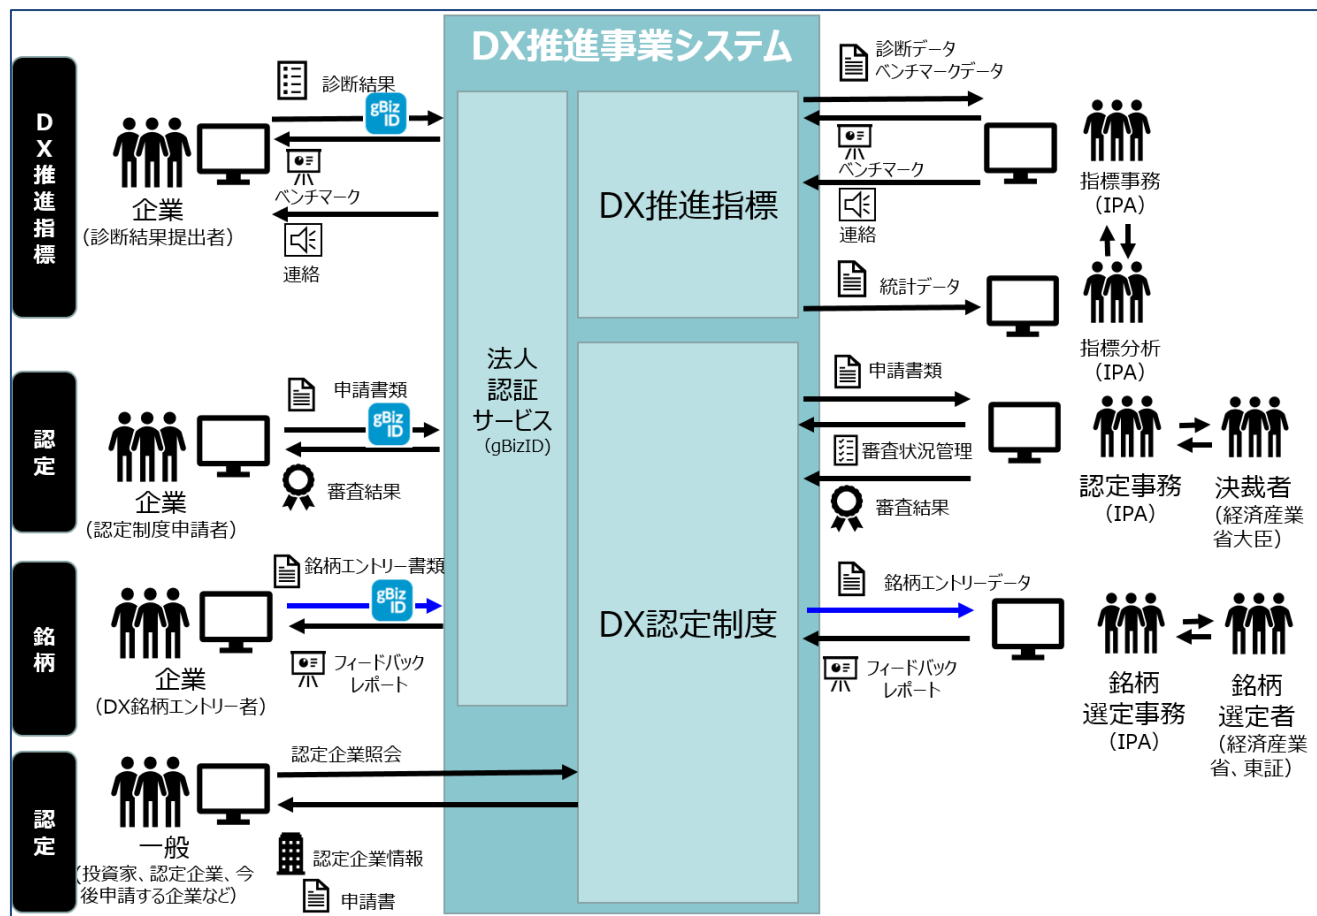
DX推進事業システム

DX推進指標

企業
（診断結果提出者）

診断結果
gBiz ID
ベンチマーク
連絡

認定

企業
（認定制度申請者）

申請書類
gBiz ID
審査結果

銘柄

企業
（DX銘柄エントリー者）

銘柄エントリー書類
gBiz ID
フィードバック
レポート

認定

一般
（投資家、認定企業、今後申請する企業など）

認定企業照会
認定企業情報
申請書

法人
認証
サービス
（gBizID）

DX推進指標

DX認定制度

診断データ
ベンチマークデータ
ベンチマーク
連絡
統計データ

指標事務
（IPA）

指標分析
（IPA）

申請書類
審査状況管理
審査結果

認定事務
（IPA）

決裁者
（経済産業省大臣）

銘柄エントリーデータ
フィードバック
レポート

銘柄
選定事務
（IPA）

銘柄
選定者
（経済産業省、東証）